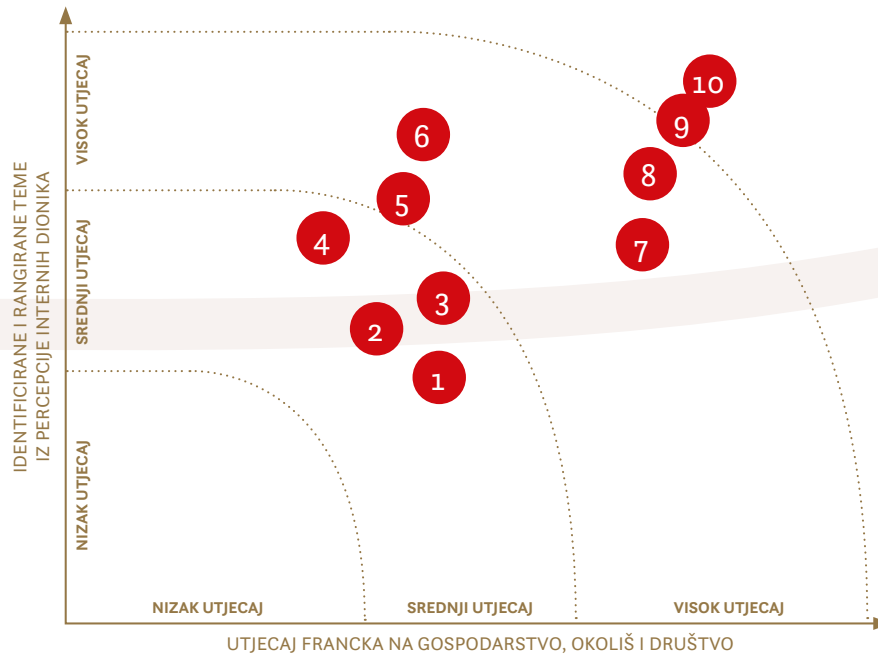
IDENTIFICIRANE I RANGIRANE TEME IZ PERCEPCIJE INTERNIH DIONIKA

VISOK UTJECAJ

SREDNJI UTJECAJ

NIZAK UTJECAJ

10

9

6

8

5

4

7

3

2

1

NIZAK UTJECAJ

SREDNJI UTJECAJ

VISOK UTJECAJ

UTJECAJ FRANCKA NA GOSPODARSTVO, OKOLIŠ I DRUŠTVO